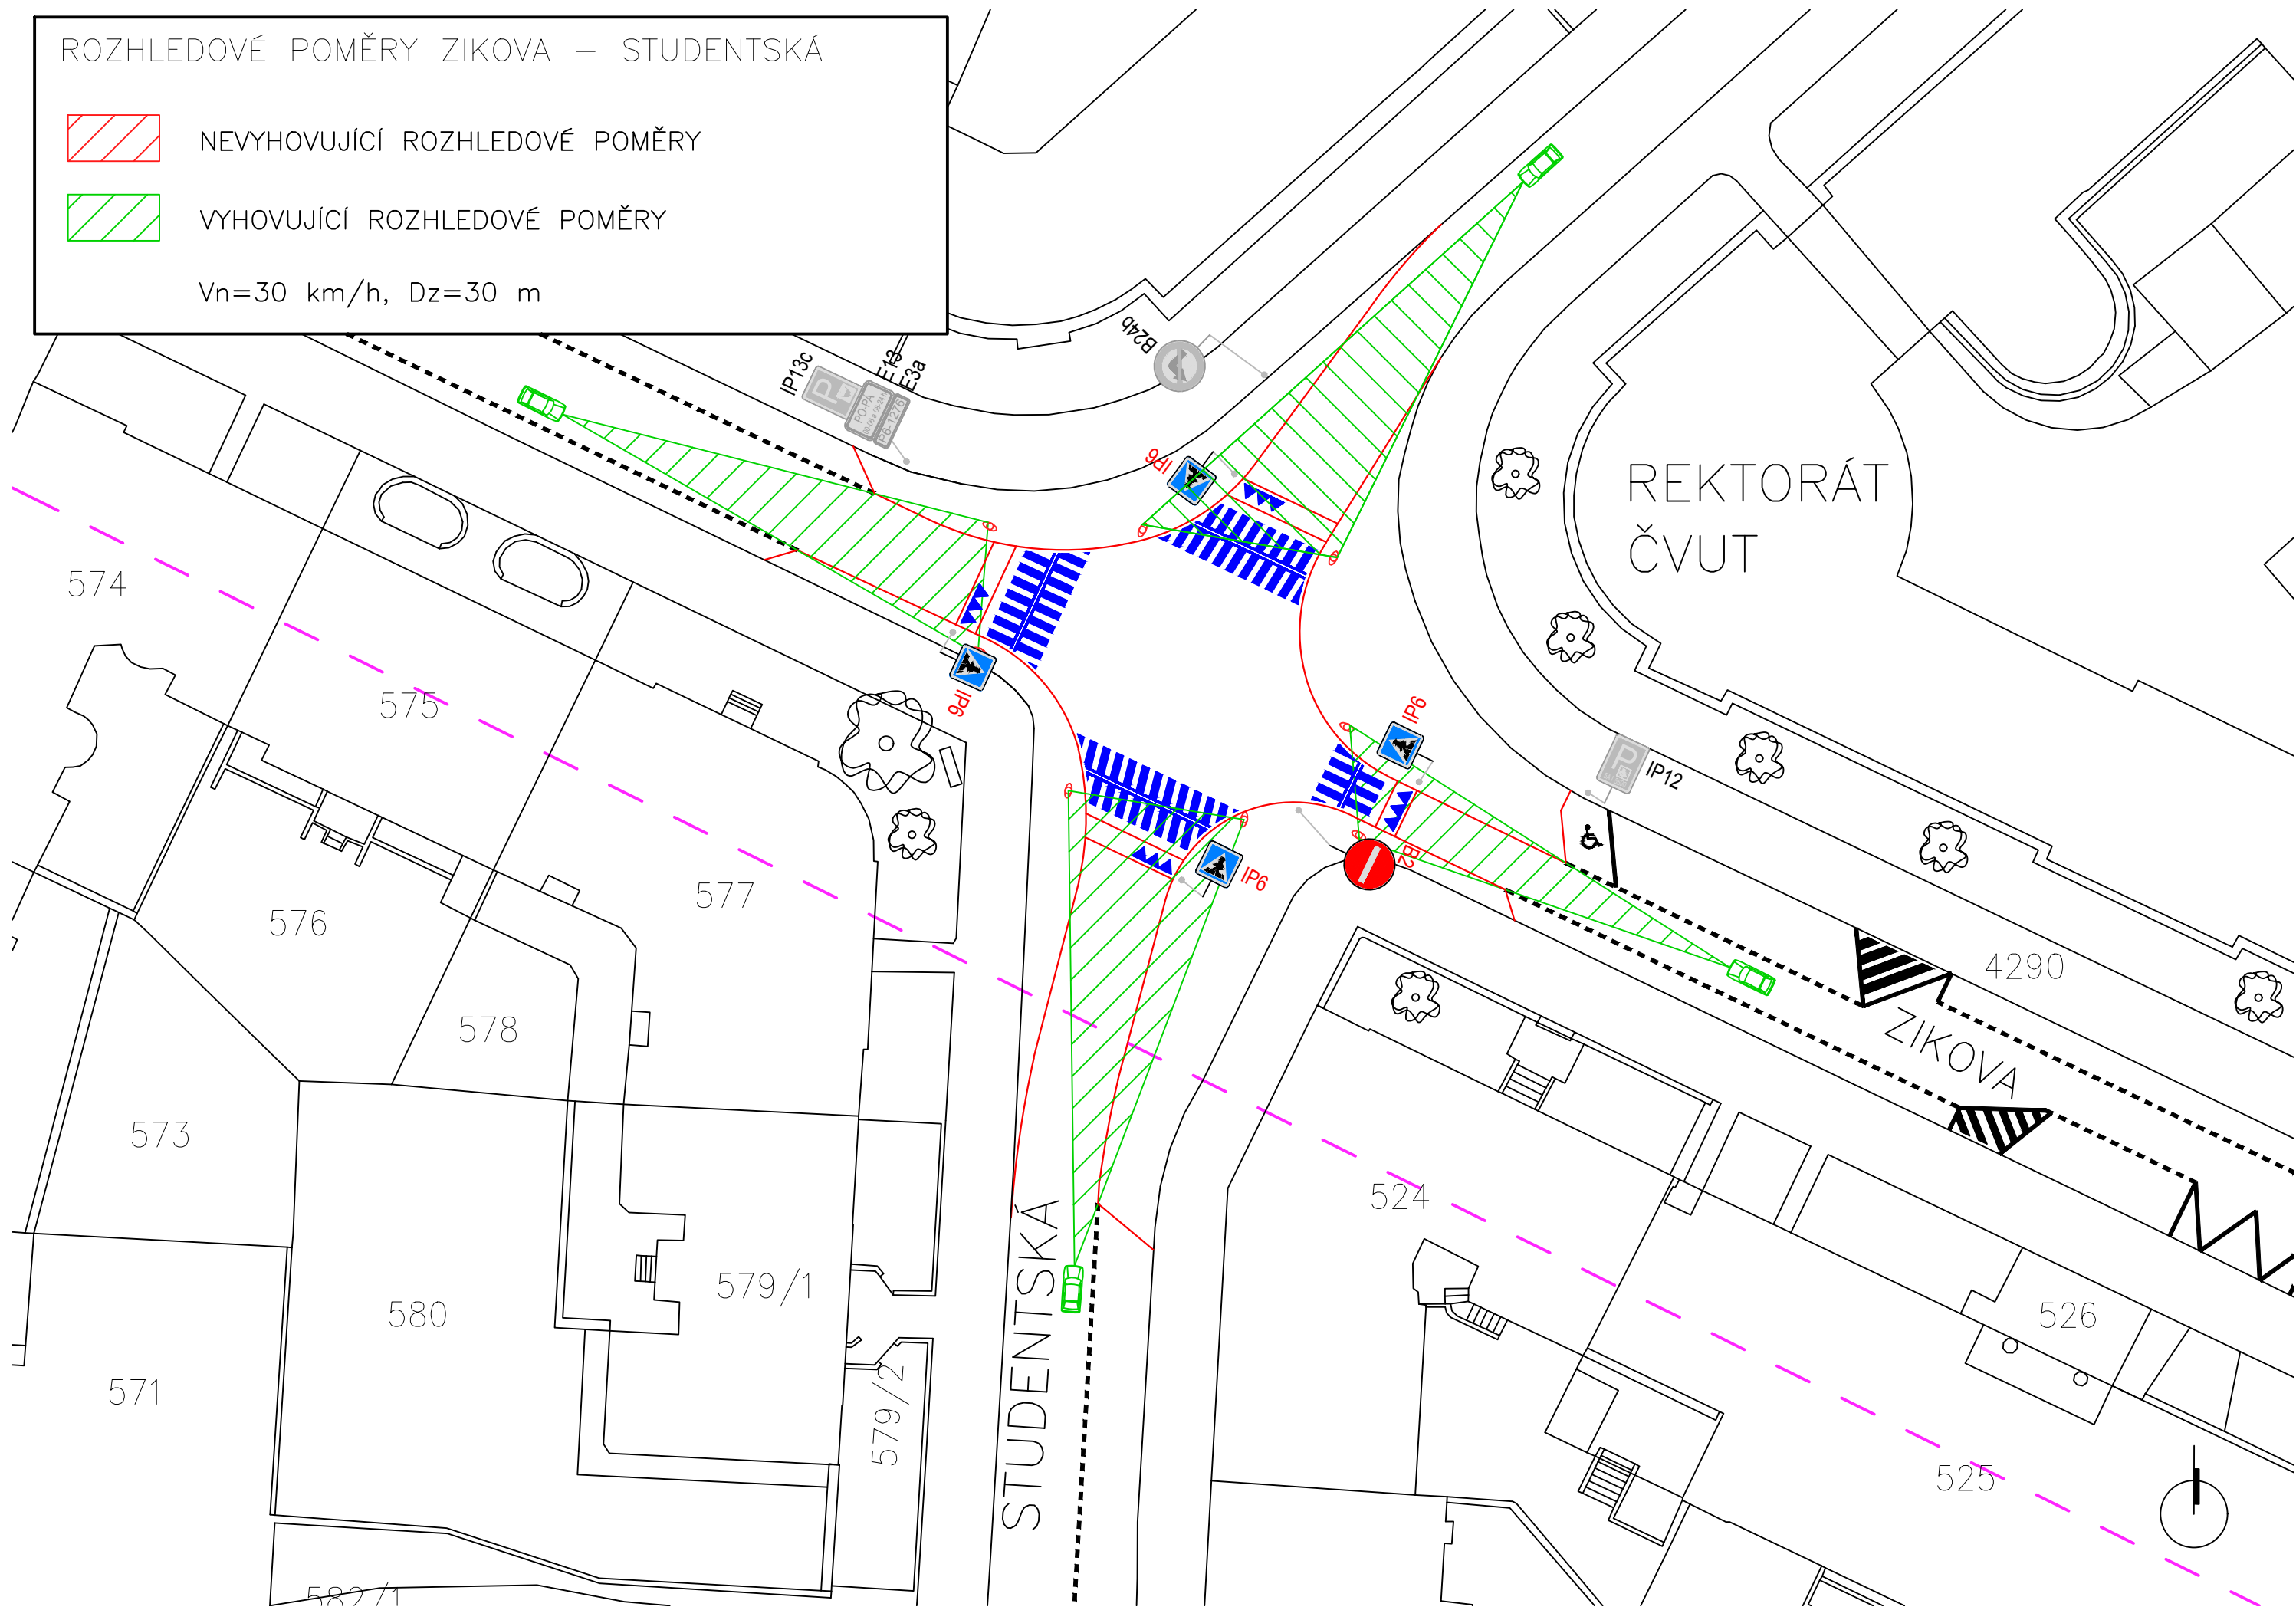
ROZHLEDOVÉ POMĚRY ZIKOVA – STUDENTSKÁ

NEVYHOVUJÍCÍ ROZHLEDOVÉ POMĚRY

VYHOVUJÍCÍ ROZHLEDOVÉ POMĚRY

Vn=30 km/h, Dz=30 m

IP13c
E13
E3a
B24b
IP6
IP6
IP6
IP6
IP12
B2

REKTORÁT ČVUT

574
575
576
577
578
573
580
579/1
579/2
571
582/1
524
526
525
4290

ZIKOVA

STUDENTSKÁ